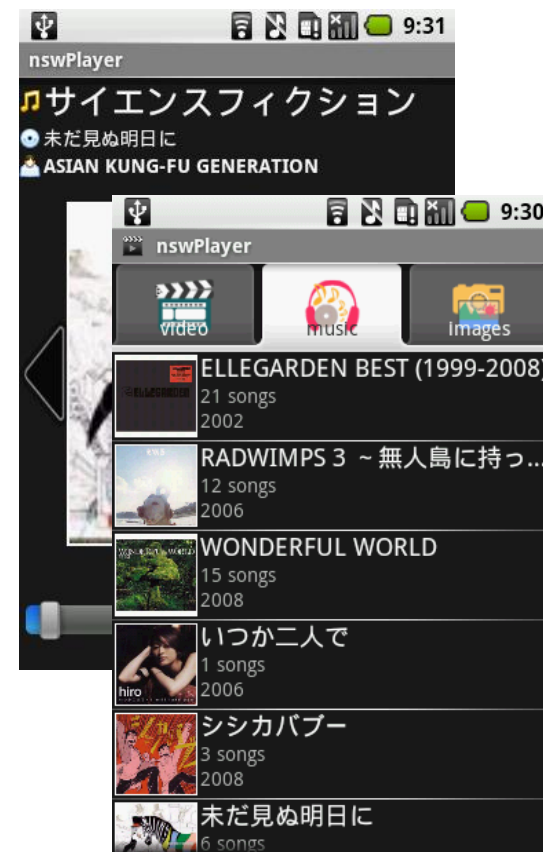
9:31

nswPlayer

サイエンスフィクション

未だ見ぬ明日に

ASIAN KUNG-FU GENERATION

9:30

nswPlayer

video

music

images

ELLEGARDEN BEST (1999-2008)
21 songs
2002

RADWIMPS 3 ~無人島に持っ...
12 songs
2006

WONDERFUL WORLD
15 songs
2008

いつか二人で
1 songs
2006

hiro

シシカバブー
3 songs
2008

未だ見ぬ明日に
6 songs